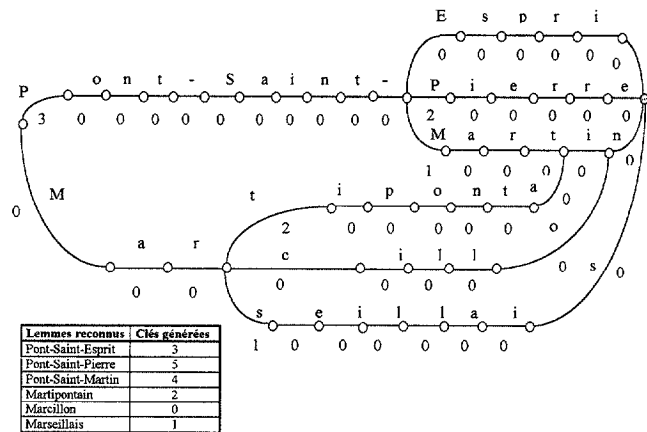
E s p r i
0 0 0 0 0 0
P o n t - S a i n t - P i e r r e
3 0 0 0 0 0 0 0 0 0 0 0 2 0 0 0 0 0
M a r t i n
1 0 0 0 0
0
0 M t i p o n t a 0
2 0 0 0 0 0 0 o
a r c i l l 0 s 0
0 0 0 0 0 0
s e i l l a i
l 0 0 0 0 0 0 0

| Lemmes reconnus | Clés générées |
|---|---|
| Pont-Saint-Esprit | 3 |
| Pont-Saint-Pierre | 5 |
| Pont-Saint-Martin | 4 |
| Martipontain | 2 |
| Marcillon | 0 |
| Marseillais | 1 |